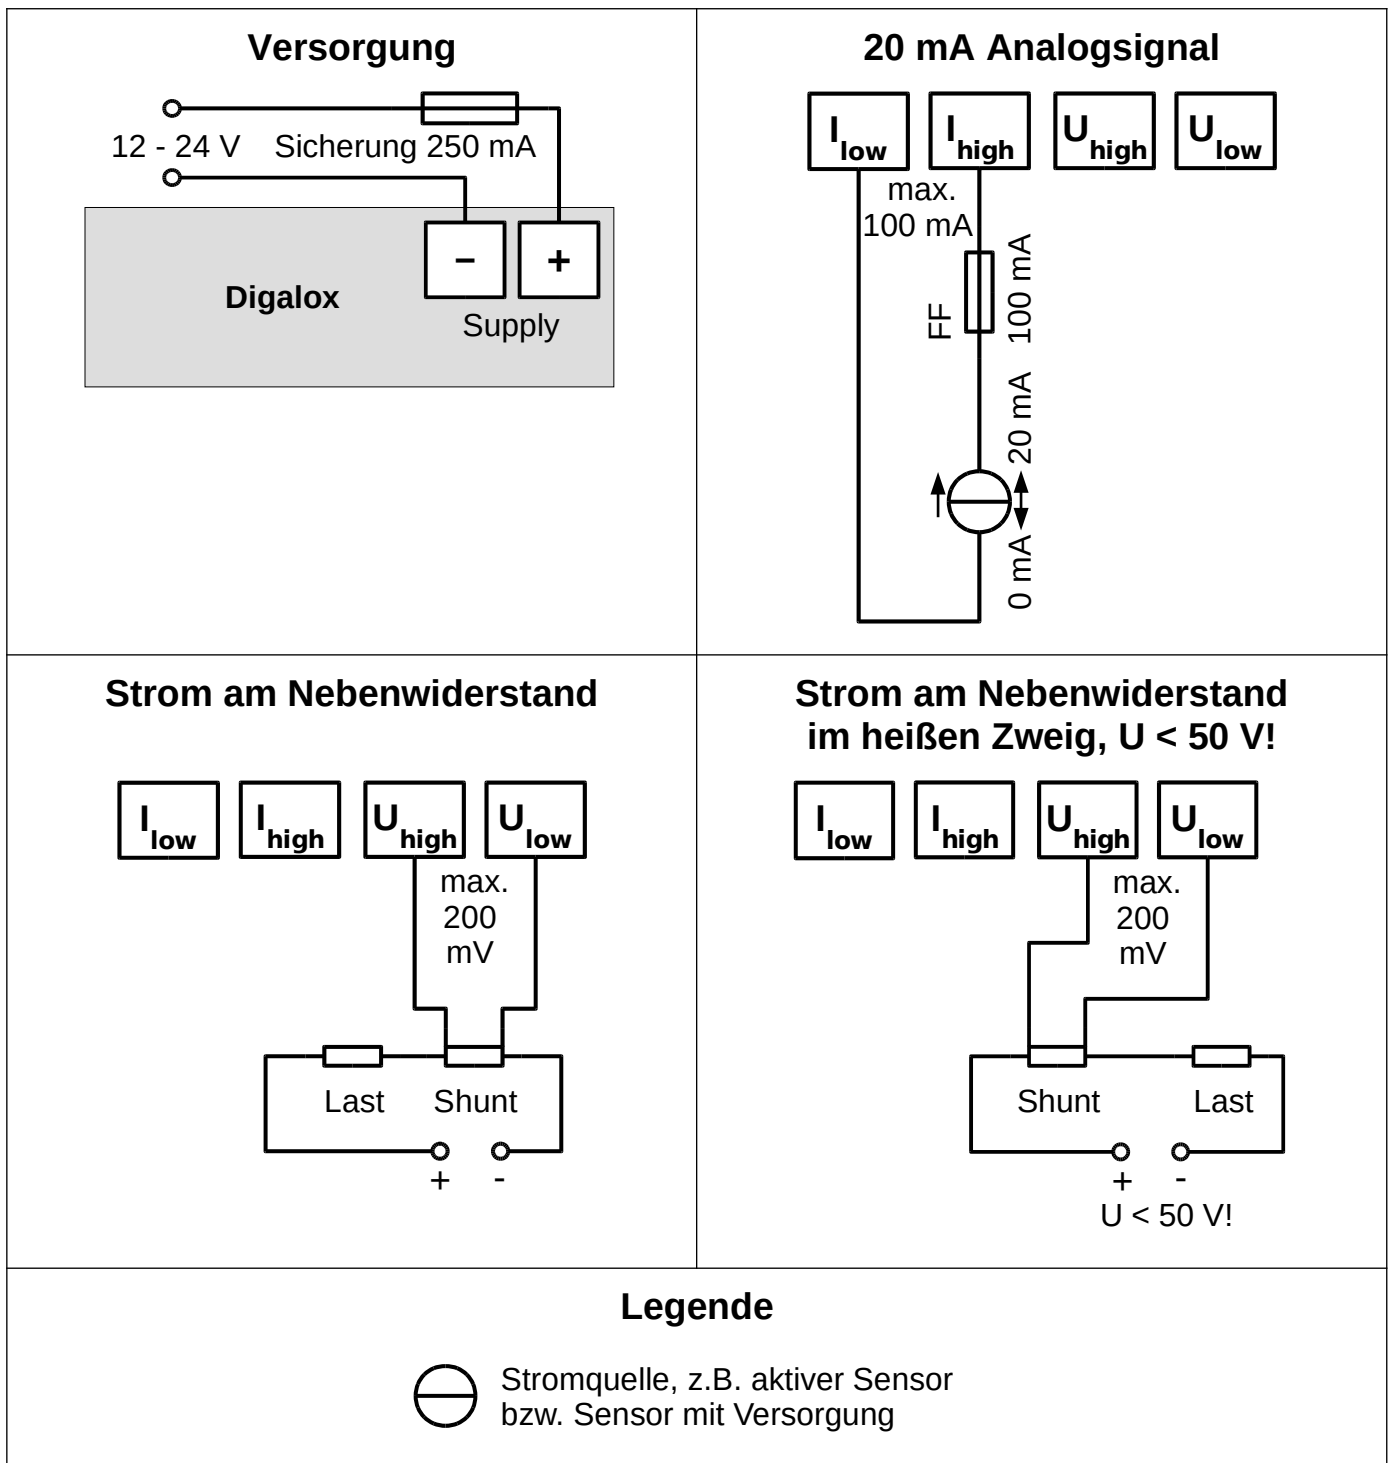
Versorgung

12 - 24 V

Sicherung 250 mA

–

+

Digalox

Supply

20 mA Analogsignal

$I_{low}$ $I_{high}$ $U_{high}$ $U_{low}$

max. 100 mA

FF

100 mA

20 mA

0 mA

Strom am Nebenwiderstand

$I_{low}$ $I_{high}$ $U_{high}$ $U_{low}$

max. 200 mV

Last

Shunt

+ -

Strom am Nebenwiderstand im heißen Zweig, U < 50 V!

$I_{low}$ $I_{high}$ $U_{high}$ $U_{low}$

max. 200 mV

Shunt

Last

+ -

U < 50 V!

Legende

Stromquelle, z.B. aktiver Sensor bzw. Sensor mit Versorgung